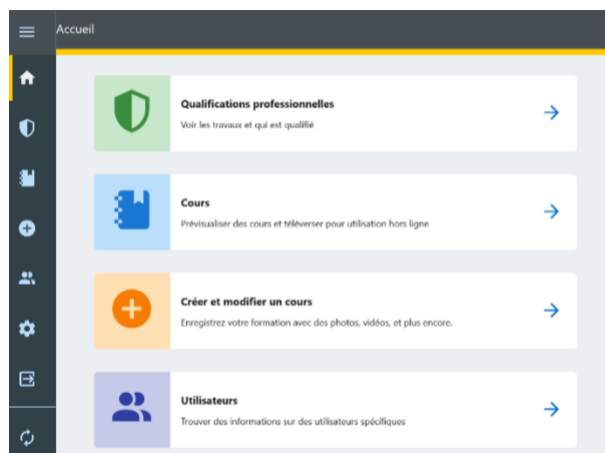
Accueil

Qualifications professionnelles
Voir les travaux et qui est qualifié

Cours
Prévisualiser des cours et téléverser pour utilisation hors ligne

Créer et modifier un cours
Enregistrez votre formation avec des photos, vidéos, et plus encore.

Utilisateurs
Trouver des informations sur des utilisateurs spécifiques